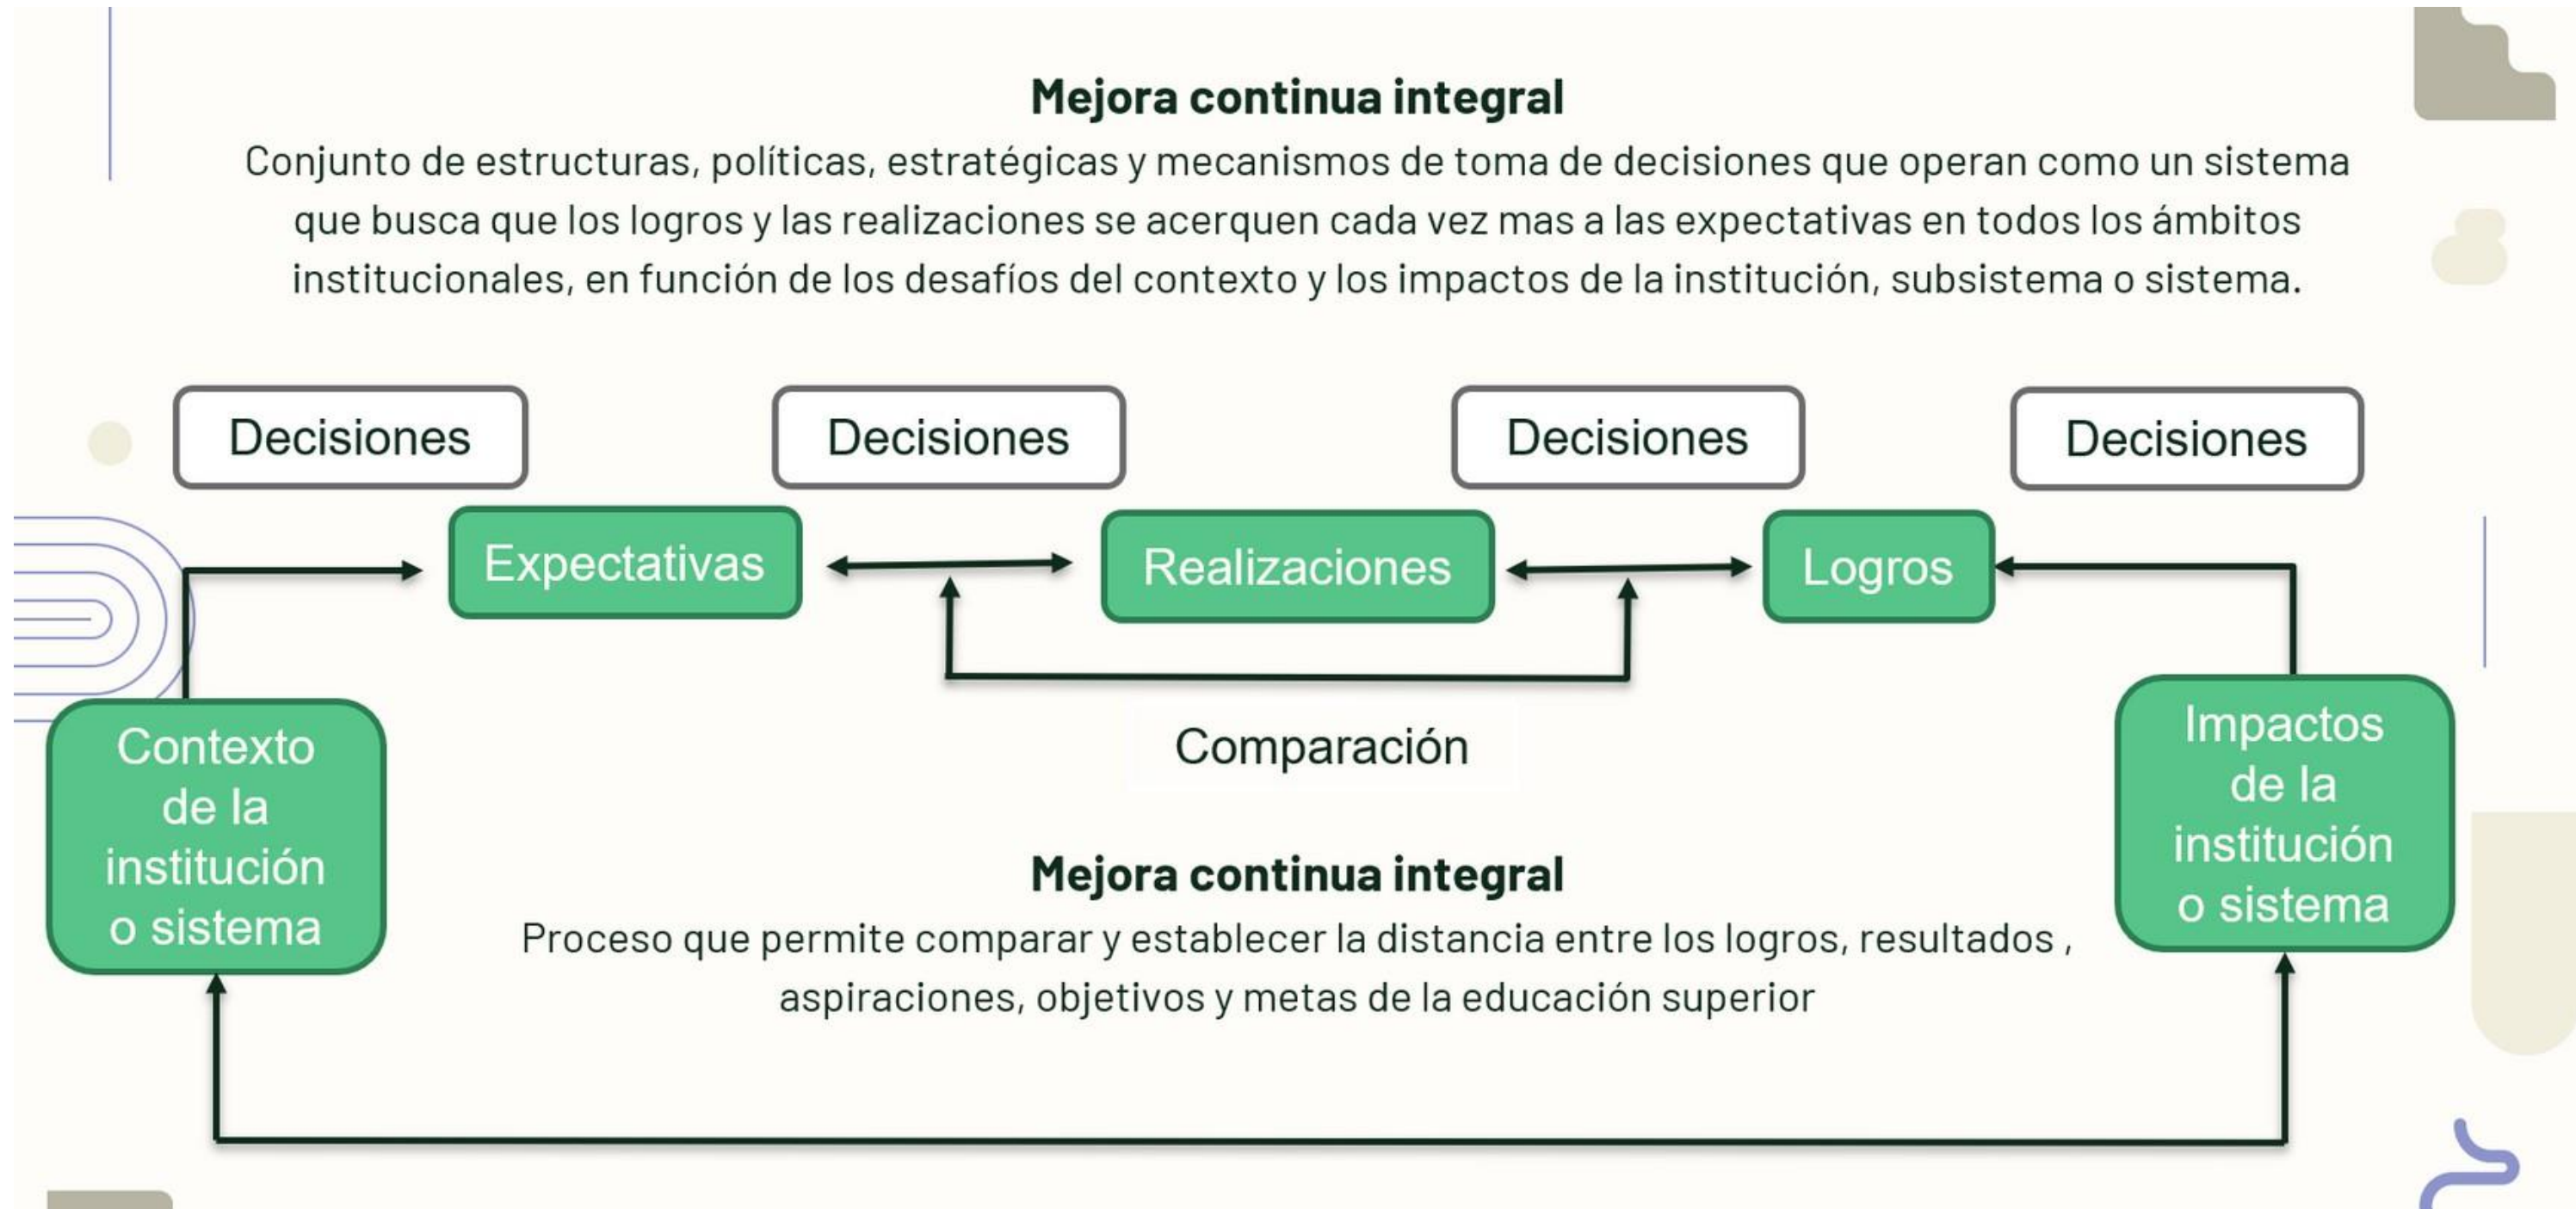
Mejora continua integral

Conjunto de estructuras, políticas, estratégicas y mecanismos de toma de decisiones que operan como un sistema que busca que los logros y las realizaciones se acerquen cada vez mas a las expectativas en todos los ámbitos institucionales, en función de los desafíos del contexto y los impactos de la institución, subsistema o sistema.

Decisiones

Decisiones

Decisiones

Decisiones

Expectativas

Realizaciones

Logros

Contexto de la institución o sistema

Comparación

Impactos de la institución o sistema

Mejora continua integral

Proceso que permite comparar y establecer la distancia entre los logros, resultados , aspiraciones, objetivos y metas de la educación superior